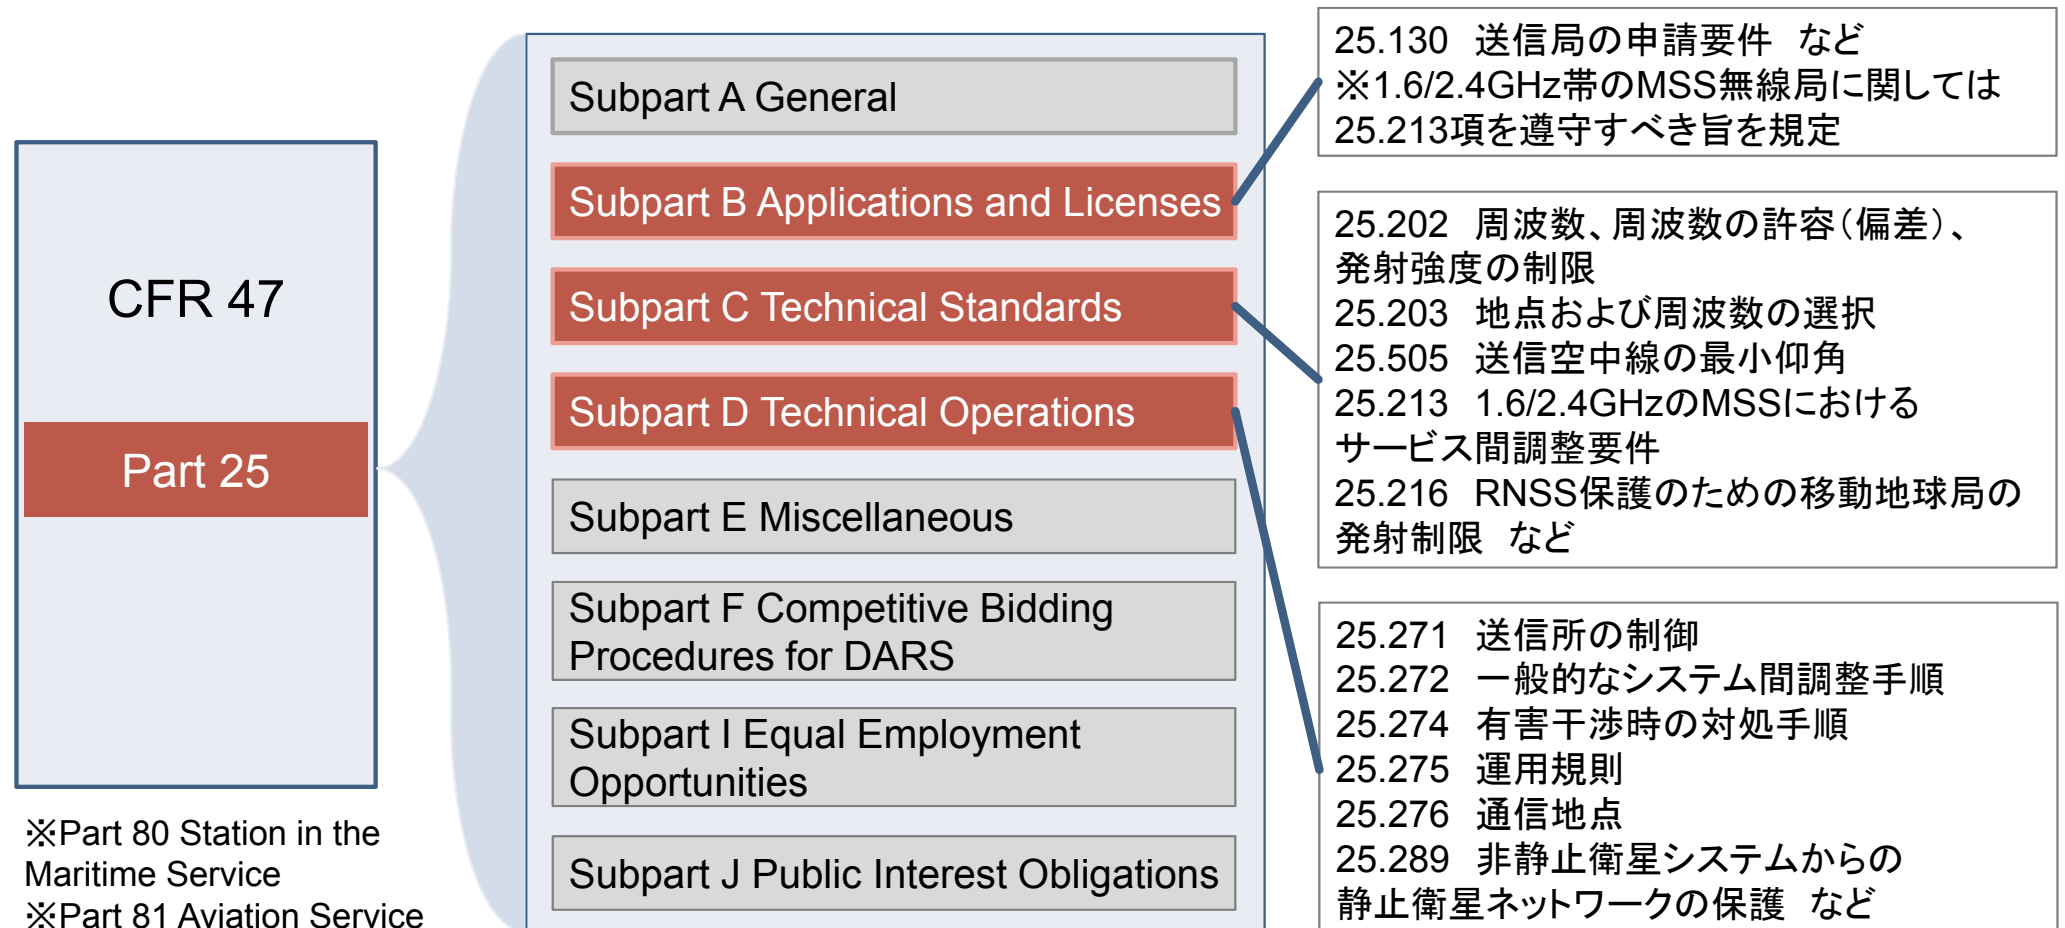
CFR 47

Part 25

※Part 80 Station in the Maritime Service
※Part 81 Aviation Service

Subpart A General

Subpart B Applications and Licenses

Subpart C Technical Standards

Subpart D Technical Operations

Subpart E Miscellaneous

Subpart F Competitive Bidding Procedures for DARS

Subpart I Equal Employment Opportunities

Subpart J Public Interest Obligations

25.130 送信局の申請要件 など
※1.6/2.4GHz帯のMSS無線局に関しては25.213項を遵守すべき旨を規定

25.202 周波数、周波数の許容(偏差)、発射強度の制限
25.203 地点および周波数の選択
25.505 送信空中線の最小仰角
25.213 1.6/2.4GHzのMSSにおけるサービス間調整要件
25.216 RNSS保護のための移動地球局の発射制限 など

25.271 送信所の制御
25.272 一般的なシステム間調整手順
25.274 有害干渉時の対処手順
25.275 運用規則
25.276 通信地点
25.289 非静止衛星システムからの静止衛星ネットワークの保護 など